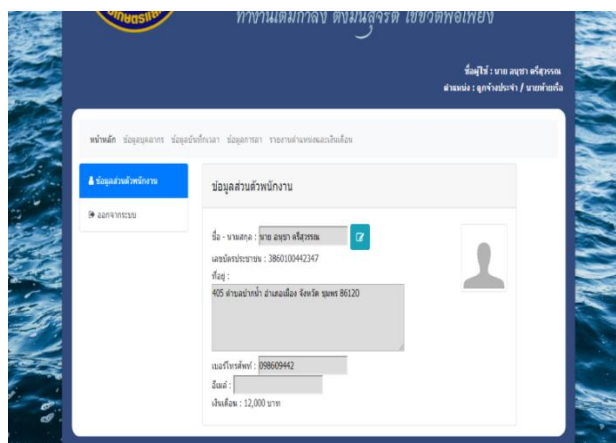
ทำงานเต็มกำลัง ตั้งมั่นสุจริต เข้าใจพอเพียง

ชื่อผู้ใช้ : นาย อนุชา ศรีสุวรรณ
ตำแหน่ง : ลูกจ้างประจำ / นายท้ายเรือ

หน้าหลัก ข้อมูลบุคลากร ข้อมูลบันทึกเวลา ข้อมูลการลา รายงานตำแหน่งและเงินเดือน

ข้อมูลส่วนตัวพนักงาน
ออกจากระบบ

ข้อมูลส่วนตัวพนักงาน

ชื่อ - นามสกุล : นาย อนุชา ศรีสุวรรณ
เลขบัตรประชาชน : 3860100442347
ที่อยู่ :
405 ตำบลปากน้ำ อำเภอเมือง จังหวัด ชุมพร 86120

เบอร์โทรศัพท์ : 098609442
อีเมล์ :
เงินเดือน : 12,000 บาท